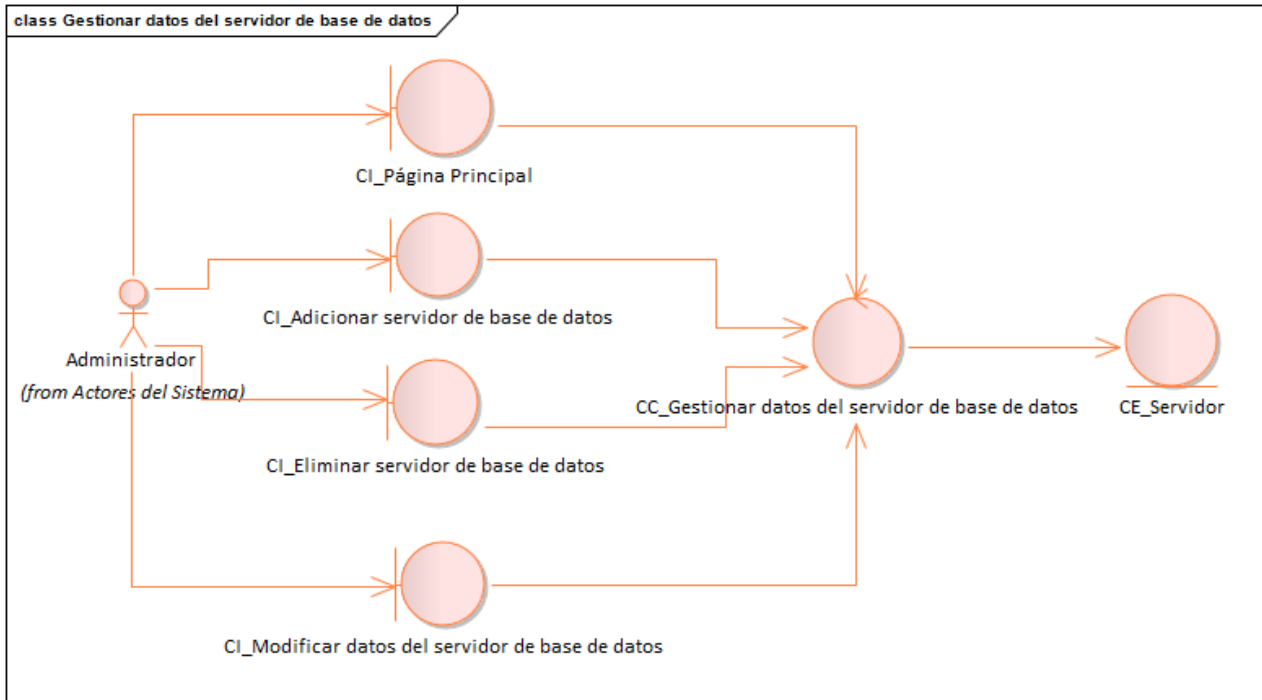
class Gestionar datos del servidor de base de datos

CI_Página Principal

CI_Adicionar servidor de base de datos

Administrador
(from Actores del Sistema)

CI_Eliminar servidor de base de datos

CC_Gestionar datos del servidor de base de datos

CE_Servidor

CI_Modificar datos del servidor de base de datos